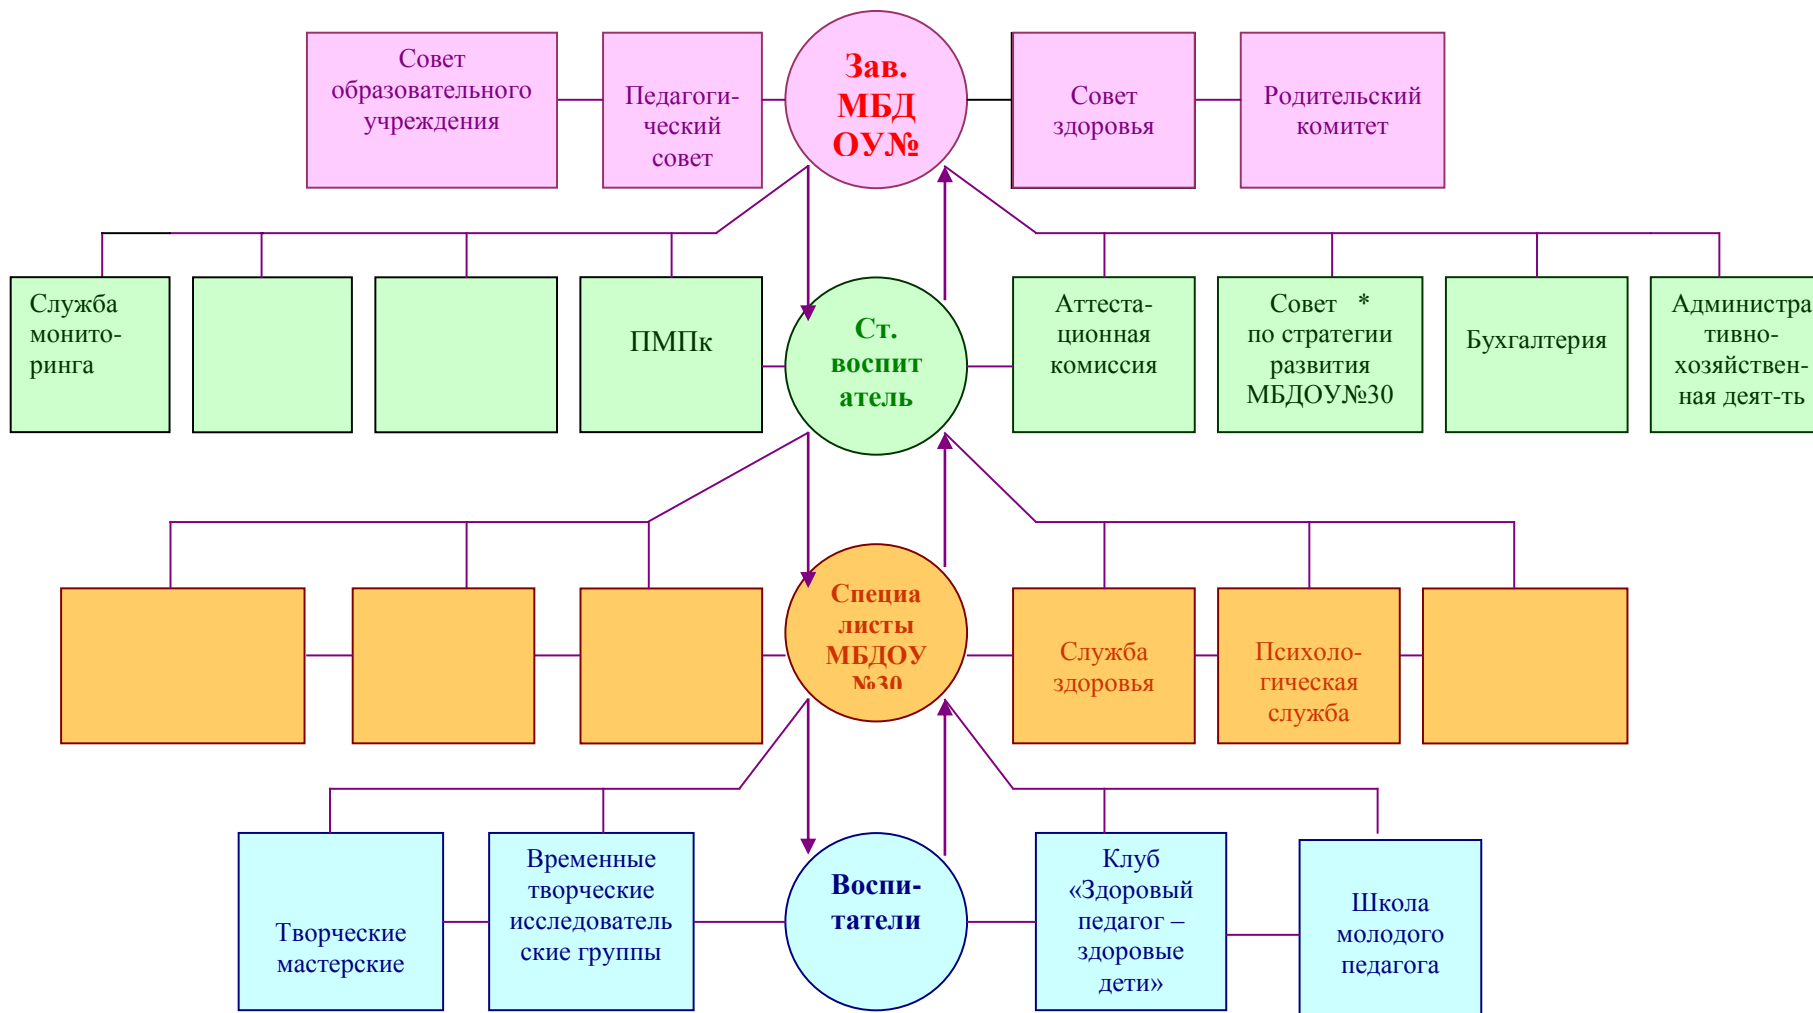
Совет образовательного учреждения

Педагогический совет

Зав. МБД ОУ№

Совет здоровья

Родительский комитет

Служба мониторинга

ПМПк

Ст. воспитатель

Аттестационная комиссия

Совет * по стратегии развития МБДОУ№30

Бухгалтерия

Администра тивно-хозяйственная деят-ть

Специалисты МБДОУ №30

Служба здоровья

Психологическая служба

Творческие мастерские

Временные творческие исследователь ские группы

Воспитатели

Клуб «Здоровый педагог – здоровые дети»

Школа молодого педагога